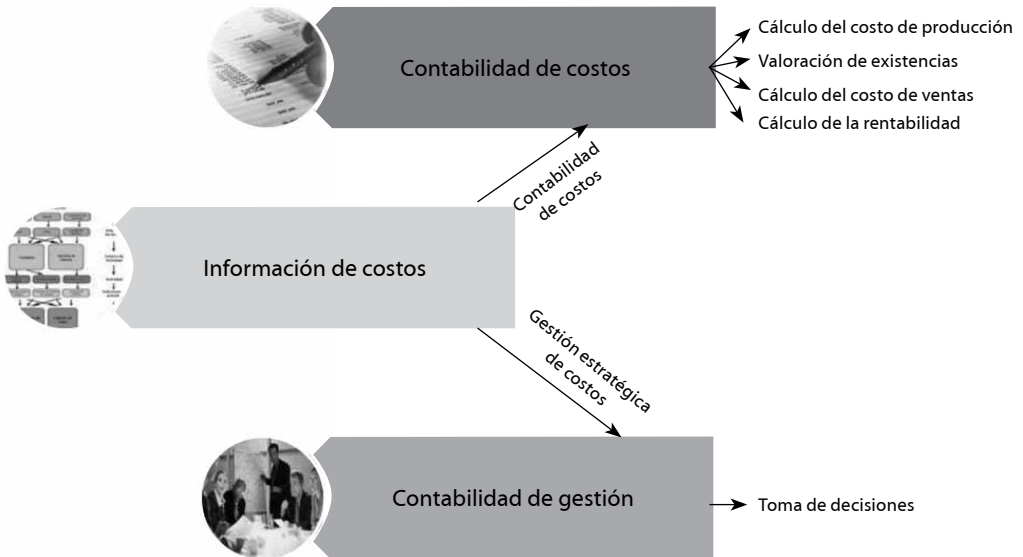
Contabilidad de costos

Cálculo del costo de producción

Valoración de existencias

Cálculo del costo de ventas

Cálculo de la rentabilidad

Contabilidad de costos

Información de costos

Gestión estratégica de costos

Contabilidad de gestión

Toma de decisiones